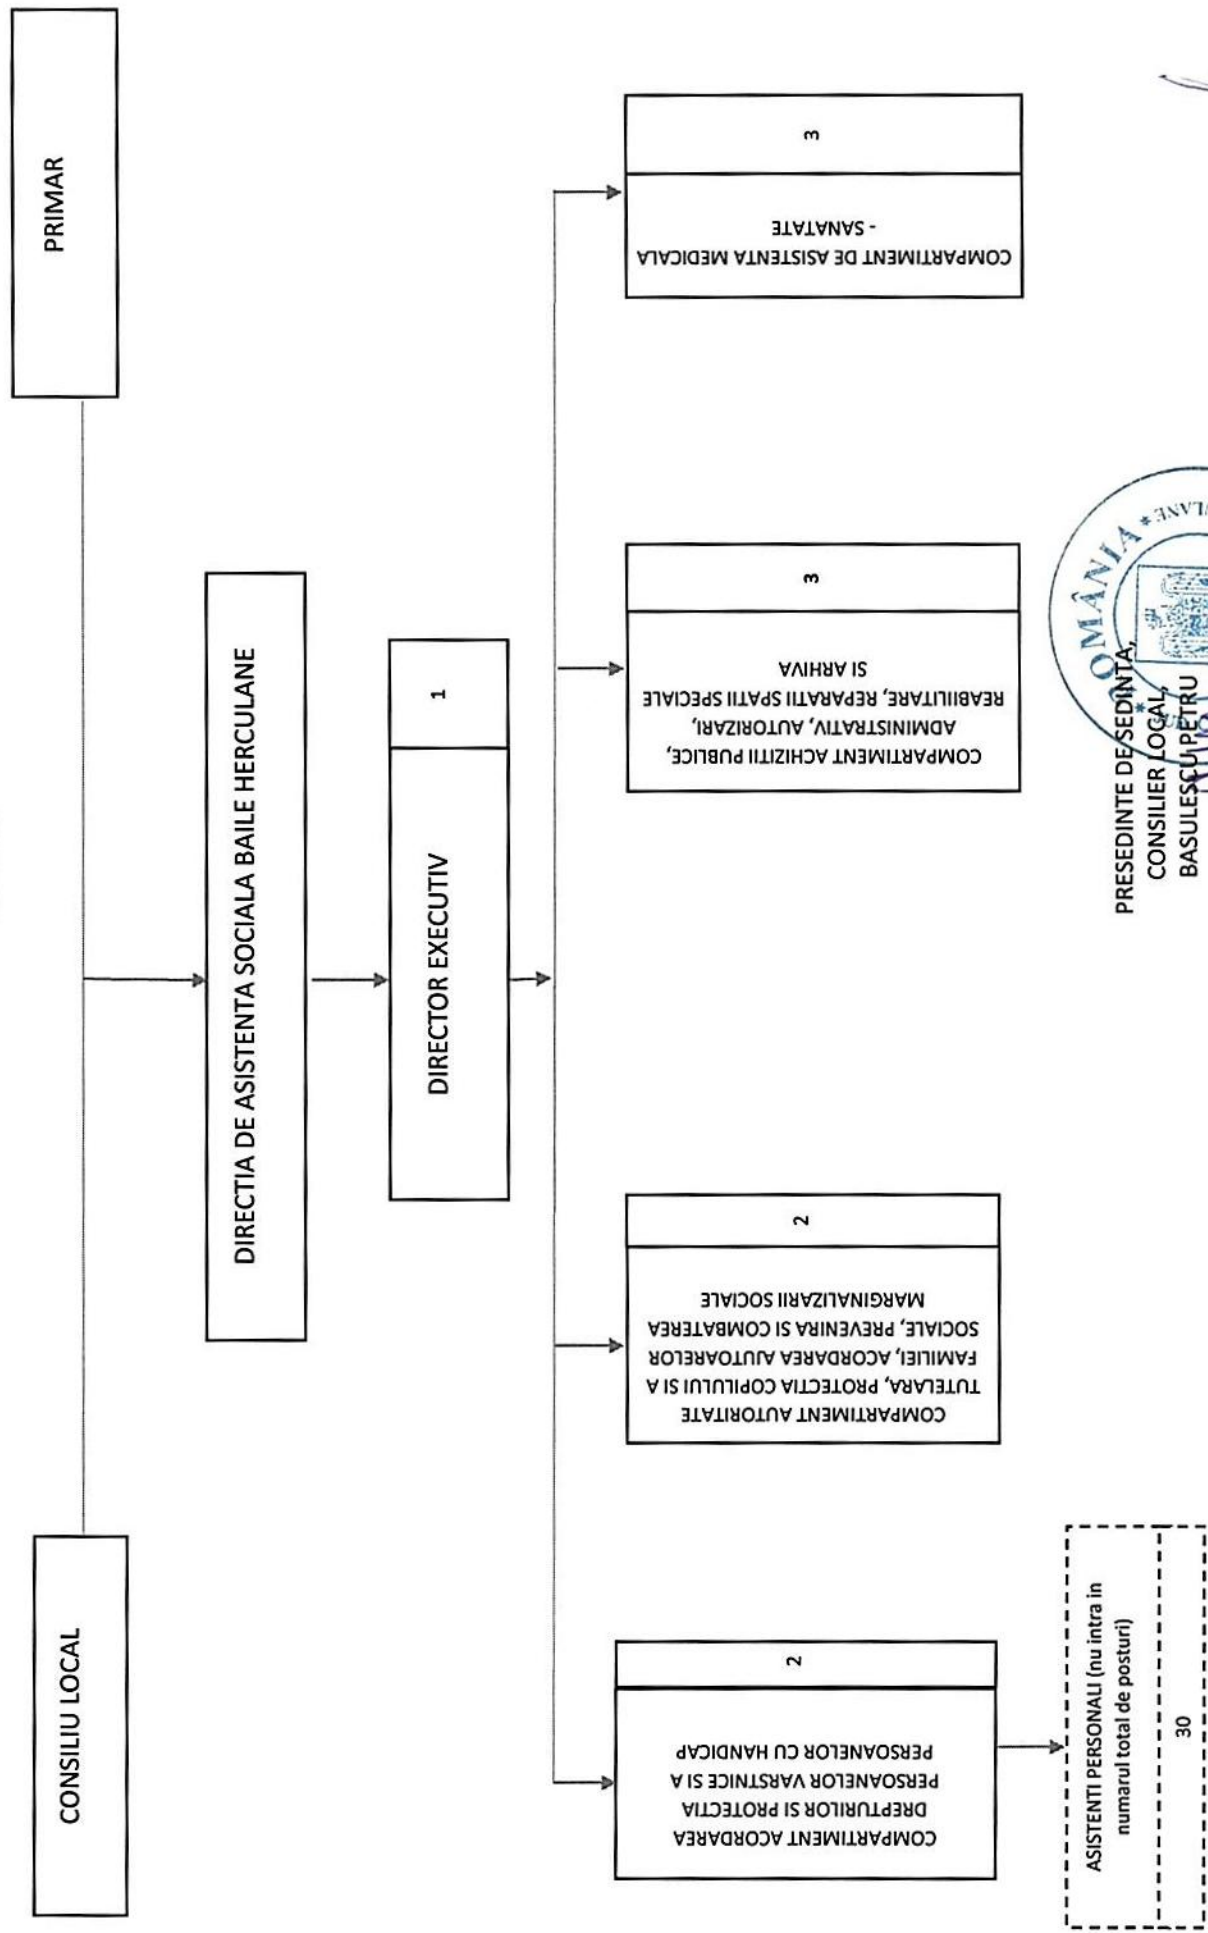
PRIMAR

CONSILIU LOCAL

DIRECTIA DE ASISTENTA SOCIALA BAILE HERCULANE

DIRECTOR EXECUTIV

1

COMPARTIMENT DE ASISTENTA MEDICALA - SANATATE

3

COMPARTIMENT ACHIZITII PUBLICE, ADMINISTRATIV, AUTORIZARI, REABILITARE, REPARATII SPATII SPECIALE SI ARHIVA

3

COMPARTIMENT AUTORITATE TUTELARA, PROTECTIA COPILULUI SI A FAMILIEI, ACORDAREA AJUTOARELOR SOCIALE, PREVENIRA SI COMBATEREA MARGINALIZARII SOCIALE

2

COMPARTIMENT ACORDAREA DREPTURILOR SI PROTECTIA PERSOANELOR VARSTNICE SI A PERSOANELOR CU HANDICAP

2

ASISTENTI PERSONALI (nu intra in numarul total de posturi)

30

PRESEDINTE DE SEDINTA, CONSILIER LOCAL, BASULESCU PETRU

ROMÂNIA * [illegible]LANE